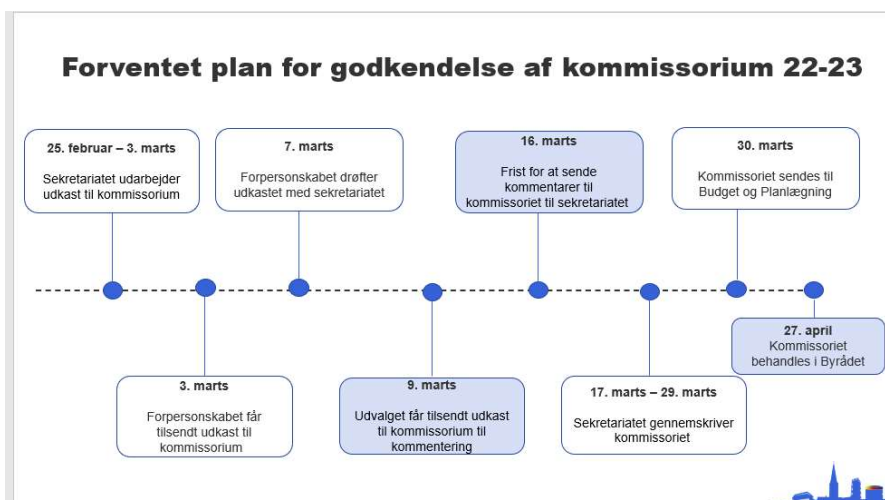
Forventet plan for godkendelse af kommissorium 22-23

25. februar – 3. marts
Sekretariatet udarbejder udkast til kommissorium

7. marts
Forpersonskabet drøfter udkastet med sekretariatet

16. marts
Frist for at sende kommentarer til kommissoriet til sekretariatet

30. marts
Kommissoriet sendes til Budget og Planlægning

3. marts
Forpersonskabet får tilsendt udkast til kommissorium

9. marts
Udvalget får tilsendt udkast til kommissorium til kommentering

17. marts – 29. marts
Sekretariatet gennemskriver kommissoriet

27. april
Kommissoriet behandles i Byrådet